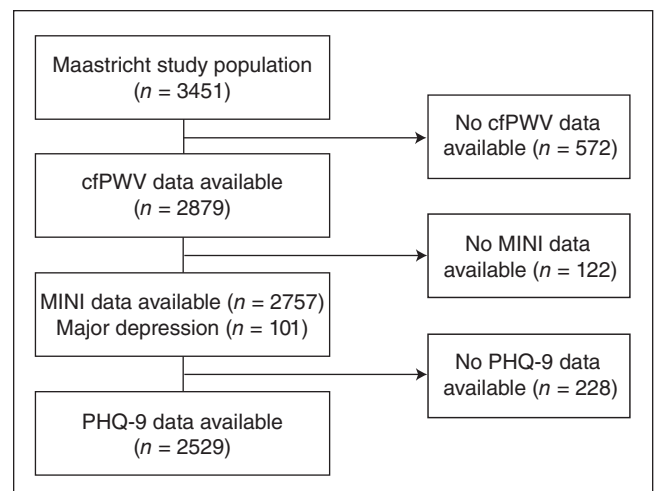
Maastricht study population ($n$ = 3451)

No cfPWV data available ($n$ = 572)

cfPWV data available ($n$ = 2879)

No MINI data available ($n$ = 122)

MINI data available ($n$ = 2757)
Major depression ($n$ = 101)

No PHQ-9 data available ($n$ = 228)

PHQ-9 data available ($n$ = 2529)